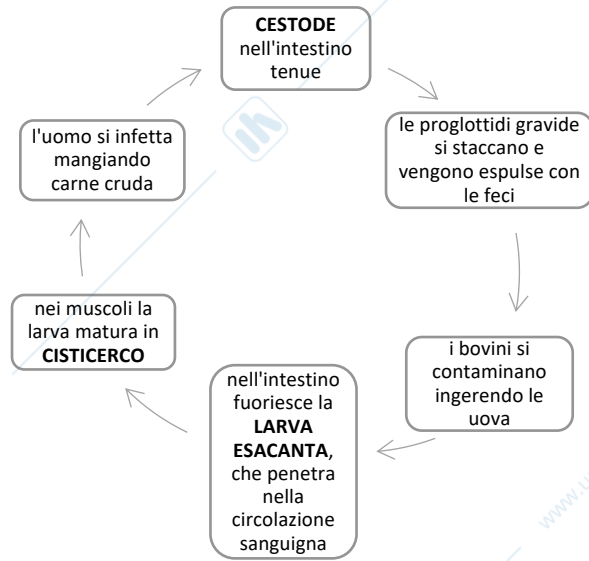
CESTODE nell'intestino tenue

le proglottidi gravide si staccano e vengono espulse con le feci

i bovini si contaminano ingerendo le uova

nell'intestino fuoriesce la LARVA ESACANTA, che penetra nella circolazione sanguigna

nei muscoli la larva matura in CISTICERCO

l'uomo si infetta mangiando carne cruda